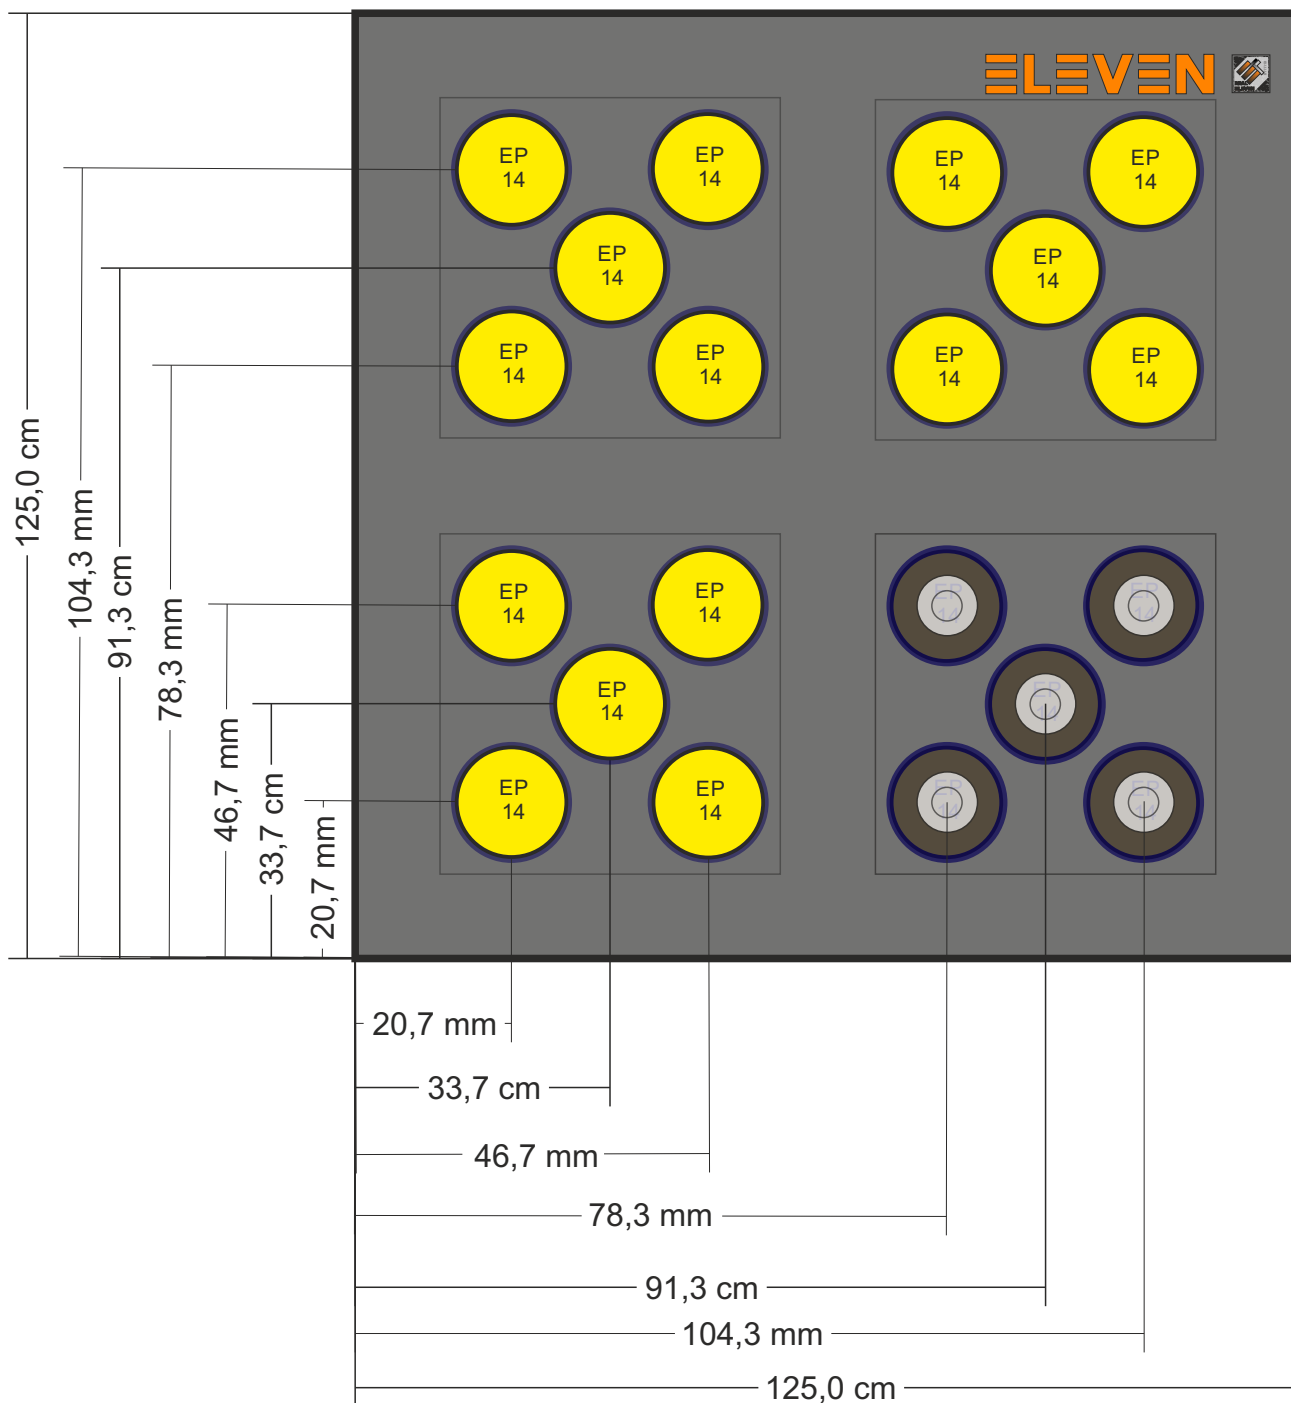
ELEVEN

EP 14
EP 14
EP 14
EP 14
EP 14

EP 14
EP 14
EP 14
EP 14
EP 14

EP 14
EP 14
EP 14
EP 14
EP 14

125,0 cm
104,3 mm
91,3 cm
78,3 mm
46,7 mm
33,7 cm
20,7 mm

20,7 mm
33,7 cm
46,7 mm
78,3 mm
91,3 cm
104,3 mm
125,0 cm